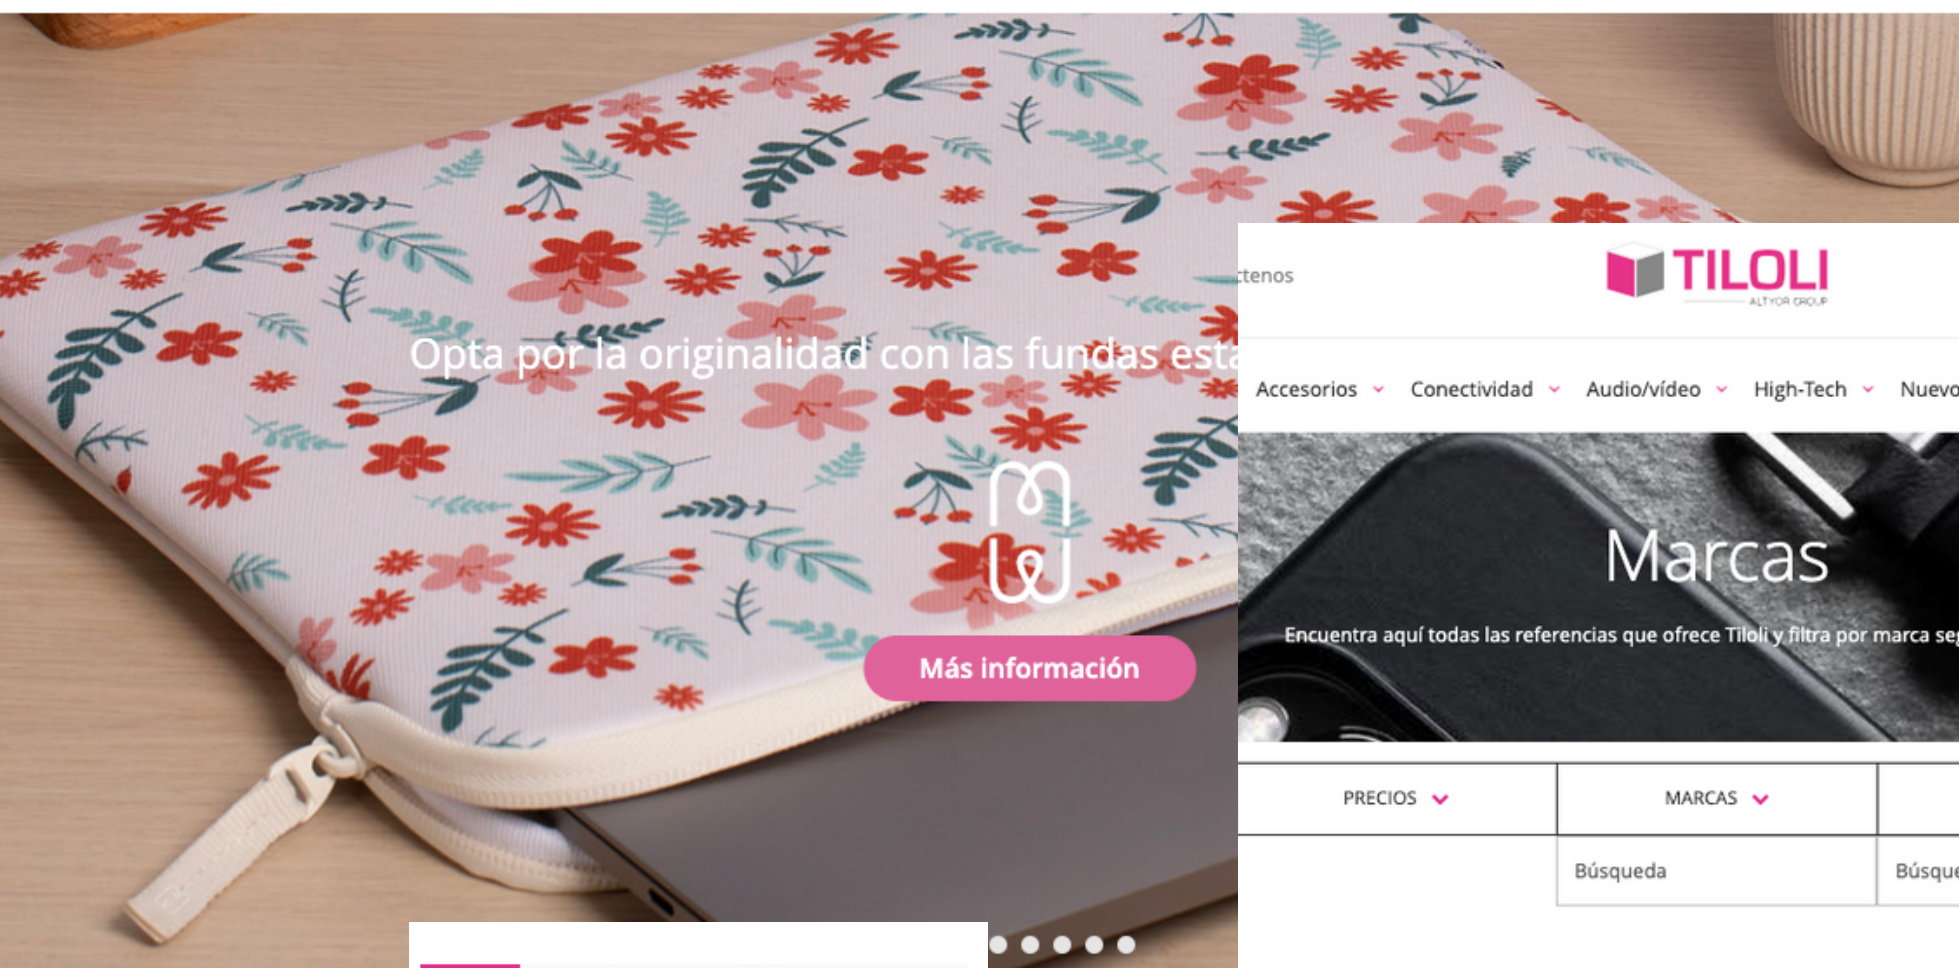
Opta por la originalidad con las fundas esta

Más información

ctenos

TILOLI
ALTYOR GROUP

Accesorios Conectividad Audio/vídeo High-Tech Nuevo

Marcas

Encuentra aquí todas las referencias que ofrece Tiloli y filtra por marca se

PRECIOS MARCAS

Búsqueda Búsque